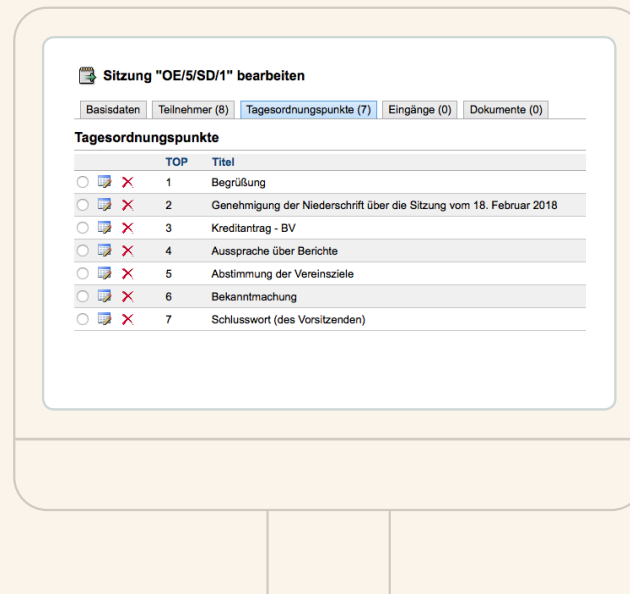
Sitzung "OE/5/SD/1" bearbeiten

Basisdaten | Teilnehmer (8) | Tagesordnungspunkte (7) | Eingänge (0) | Dokumente (0)

Tagesordnungspunkte

| TOP | Titel |
|---|---|
| 1 | Begrüßung |
| 2 | Genehmigung der Niederschrift über die Sitzung vom 18. Februar 2018 |
| 3 | Kreditantrag - BV |
| 4 | Aussprache über Berichte |
| 5 | Abstimmung der Vereinsziele |
| 6 | Bekanntmachung |
| 7 | Schlusswort (des Vorsitzenden) |